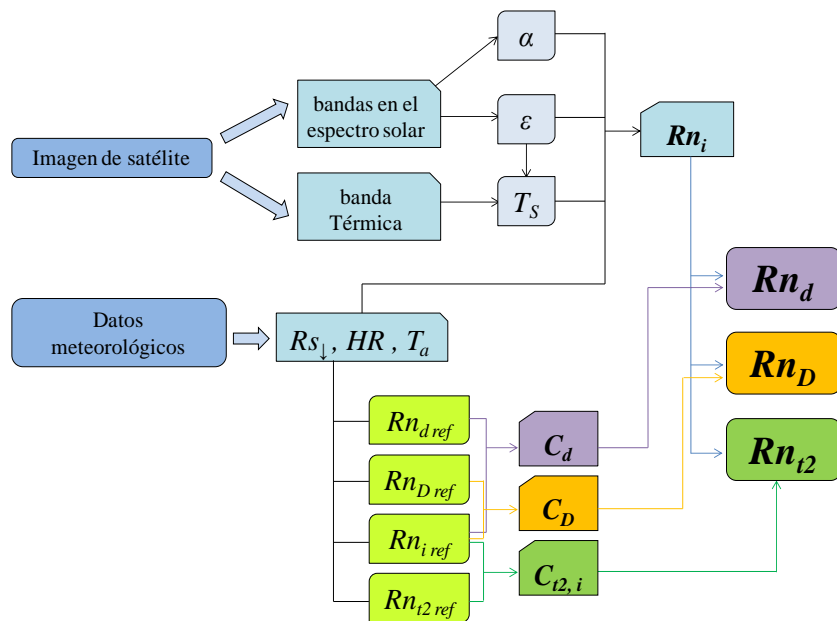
Imagen de satélite

bandas en el espectro solar

banda Térmica

$\alpha$

$\varepsilon$

$T_S$

$Rn_i$

Datos meteorológicos

$Rs_{\downarrow}$ , $HR$ , $T_a$

$Rn_{d\,ref}$

$Rn_{D\,ref}$

$Rn_{i\,ref}$

$Rn_{t2\,ref}$

$C_d$

$C_D$

$C_{t2,\,i}$

$Rn_d$

$Rn_D$

$Rn_{t2}$